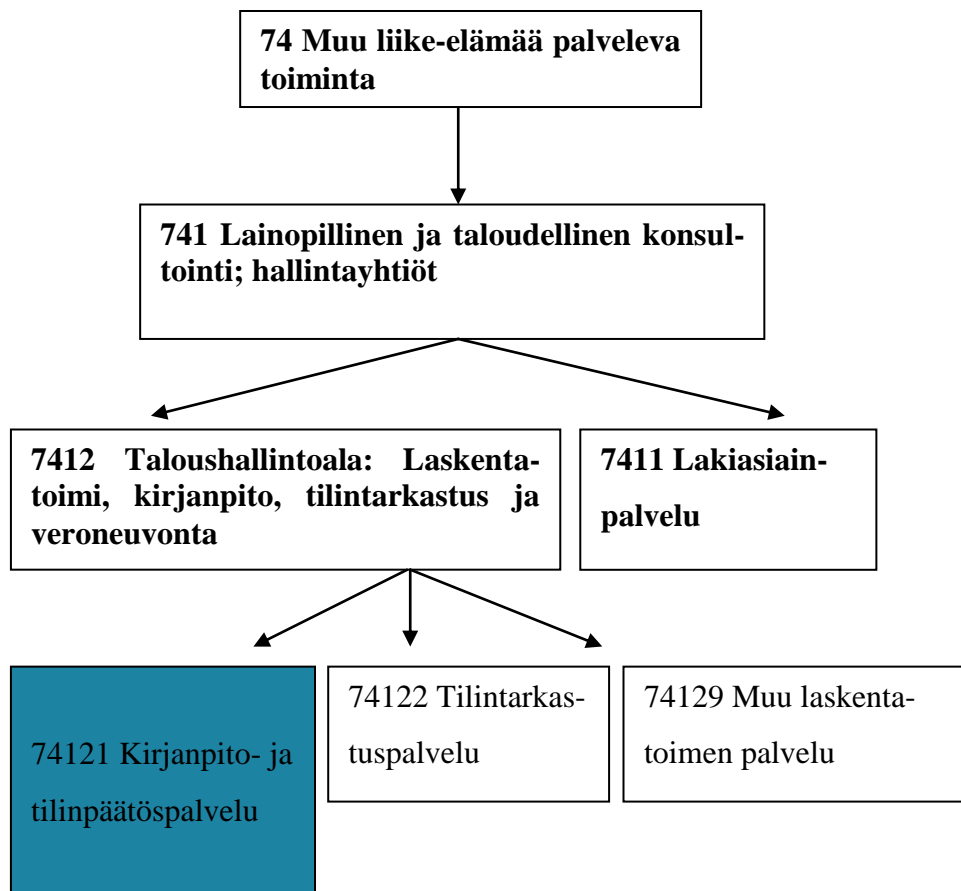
74 Muu liike-elämää palveleva toiminta

741 Lainopillinen ja taloudellinen konsultointi; hallintayhtiöt

7412 Taloushallintoala: Laskentatoimi, kirjanpito, tilintarkastus ja veroneuvonta

7411 Lakiasiainpalvelu

74121 Kirjanpito- ja tilinpäätöspalvelu

74122 Tilintarkastuspalvelu

74129 Muu laskentatoimen palvelu